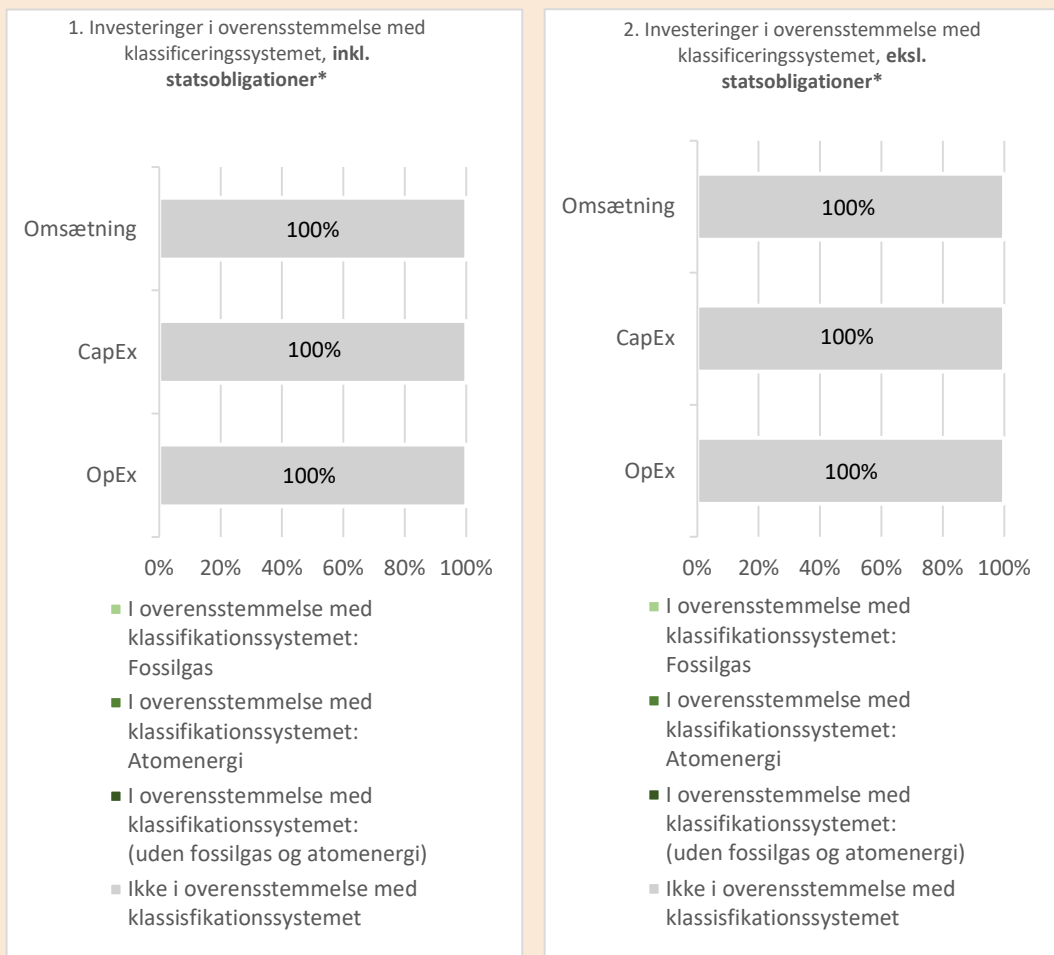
1. Investeringer i overensstemmelse med klassificeringssystemet, **inkl. statsobligationer***

Omsætning
CapEx
OpEx

100%
100%
100%

0% 20% 40% 60% 80% 100%

I overensstemmelse med klassifikationssystemet: Fossilgas
I overensstemmelse med klassifikationssystemet: Atomenergi
I overensstemmelse med klassifikationssystemet: (uden fossilgas og atomenergi)
Ikke i overensstemmelse med klassisfikationssystemet

2. Investeringer i overensstemmelse med klassificeringssystemet, **eksl. statsobligationer***

Omsætning
CapEx
OpEx

100%
100%
100%

0% 20% 40% 60% 80% 100%

I overensstemmelse med klassifikationssystemet: Fossilgas
I overensstemmelse med klassifikationssystemet: Atomenergi
I overensstemmelse med klassifikationssystemet: (uden fossilgas og atomenergi)
Ikke i overensstemmelse med klassisfikationssystemet